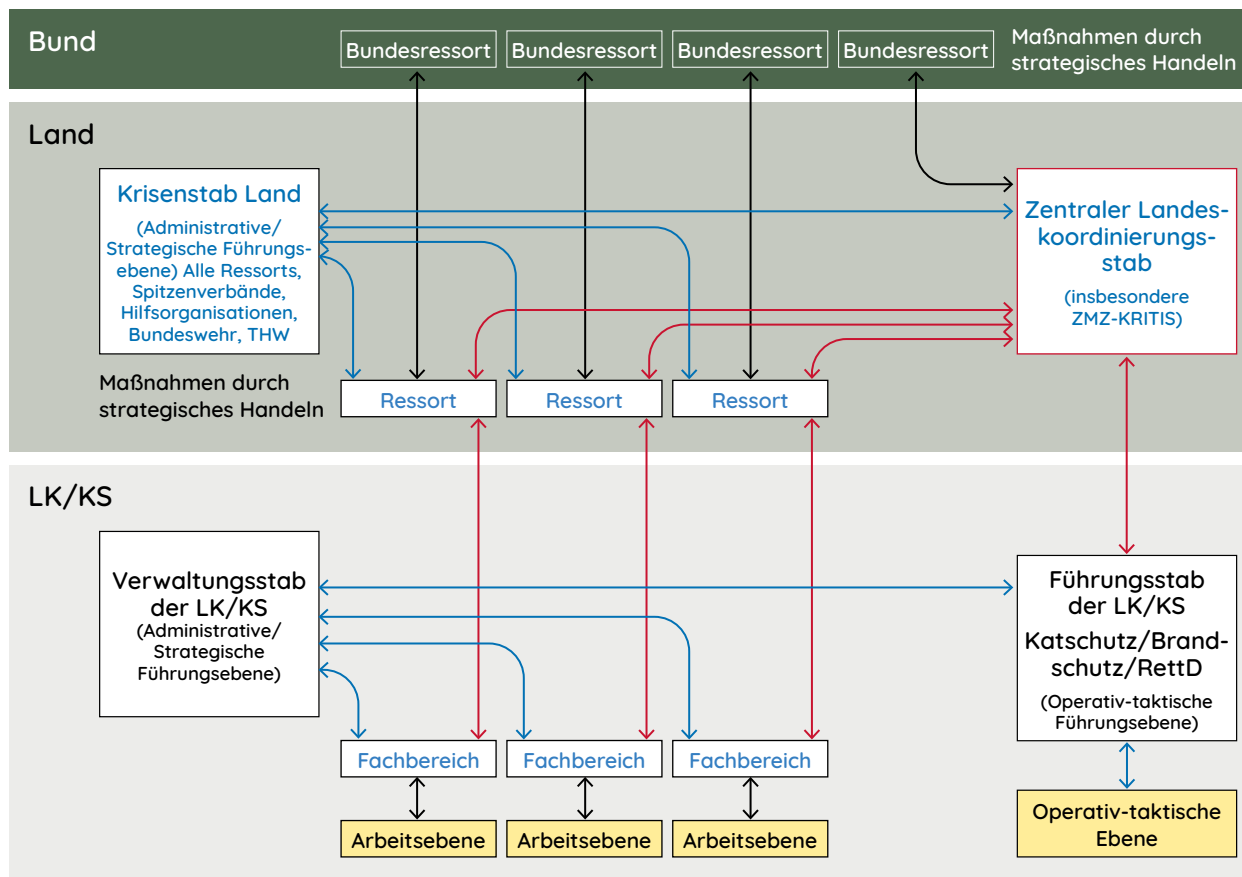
Bund

Bundesressort | Bundesressort | Bundesressort | Bundesressort

Maßnahmen durch strategisches Handeln

Land

Krisenstab Land

(Administrative/ Strategische Führungsebene) Alle Ressorts, Spitzenverbände, Hilfsorganisationen, Bundeswehr, THW

Zentraler Landeskoordinierungsstab

(insbesondere ZMZ-KRITIS)

Maßnahmen durch strategisches Handeln

Ressort | Ressort | Ressort

LK/KS

Verwaltungsstab der LK/KS

(Administrative/ Strategische Führungsebene)

Führungsstab der LK/KS

Katschutz/Brandschutz/RettD

(Operativ-taktische Führungsebene)

Fachbereich | Fachbereich | Fachbereich

Arbeitsebene | Arbeitsebene | Arbeitsebene

Operativ-taktische Ebene